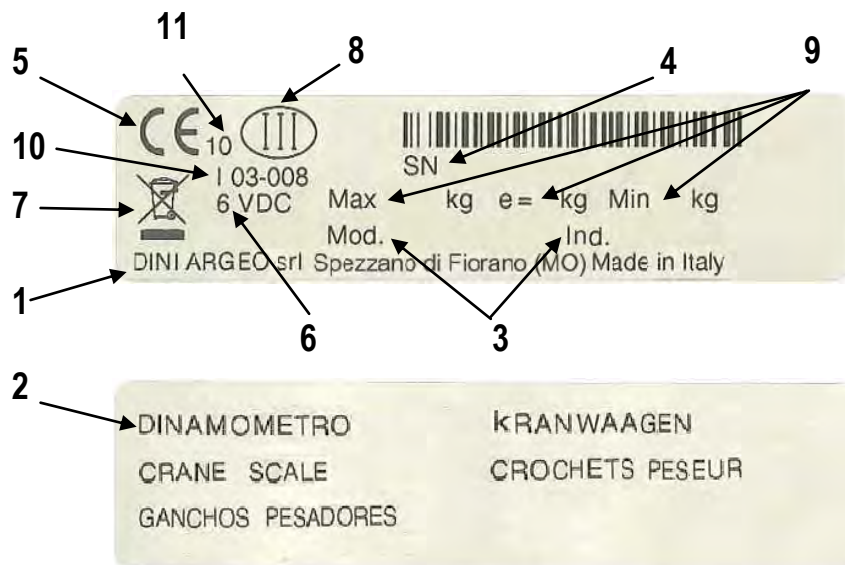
11
5
8
4
9
CE 10 III
SN
10
I 03-008
7
6 VDC
Max kg e = kg Min kg
Mod. Ind.
DINI ARGEO srl Spezzano di Fiorano (MO) Made in Italy
1
6
3

2
DINAMOMETRO
KRANWAAGEN
CRANE SCALE
CROCHETS PESEUR
GANCHOS PESADORES